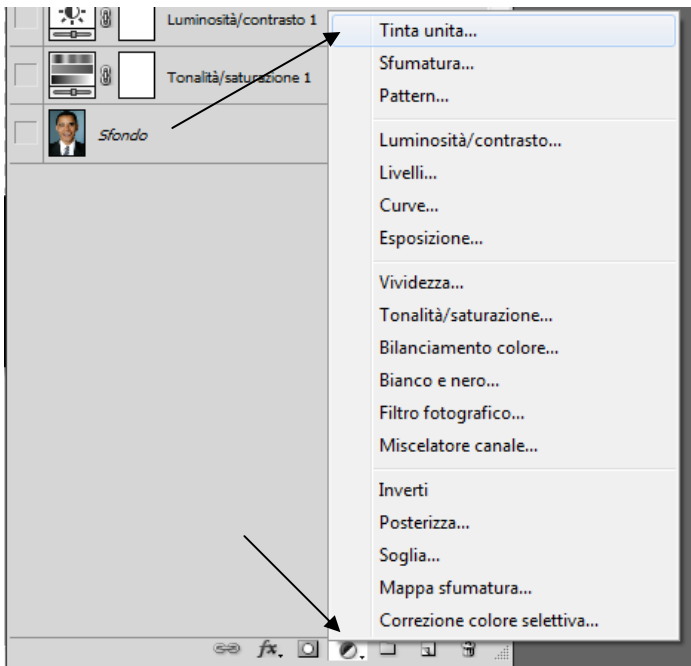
Luminosità/contrasto 1

Tonalità/saturazione 1

Sfondo

Tinta unita...
Sfumatura...
Pattern...

Luminosità/contrasto...
Livelli...
Curve...
Esposizione...

Vividezza...
Tonalità/saturazione...
Bilanciamento colore...
Bianco e nero...
Filtro fotografico...
Miscelatore canale...

Inverti
Posterizza...
Soglia...
Mappa sfumatura...
Correzione colore selettiva...

fx